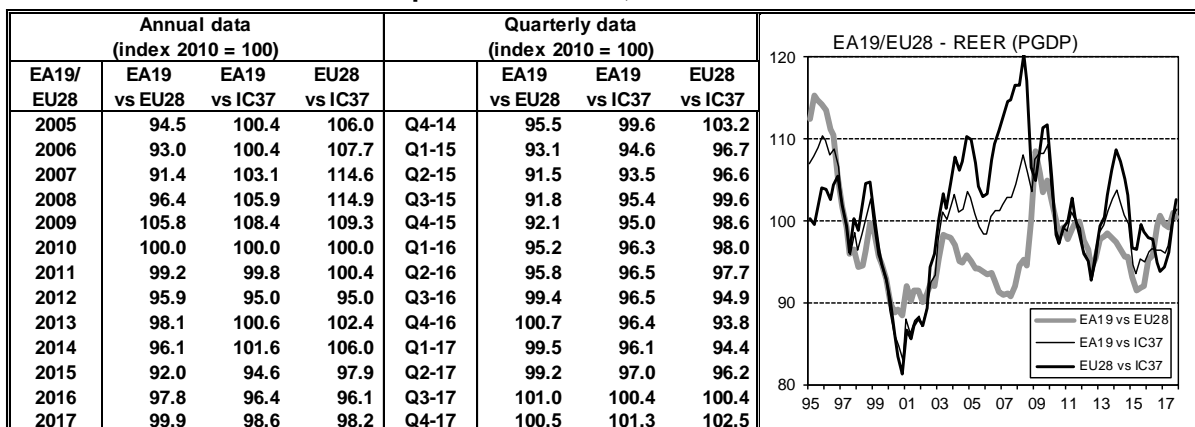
| Annual data (index 2010 = 100) | | | | Quarterly data (index 2010 = 100) | | | |
|---|---|---|---|---|---|---|---|
| EA19/ EU28 | EA19 vs EU28 | EA19 vs IC37 | EU28 vs IC37 | | EA19 vs EU28 | EA19 vs IC37 | EU28 vs IC37 |
| 2005 | 94.5 | 100.4 | 106.0 | Q4-14 | 95.5 | 99.6 | 103.2 |
| 2006 | 93.0 | 100.4 | 107.7 | Q1-15 | 93.1 | 94.6 | 96.7 |
| 2007 | 91.4 | 103.1 | 114.6 | Q2-15 | 91.5 | 93.5 | 96.6 |
| 2008 | 96.4 | 105.9 | 114.9 | Q3-15 | 91.8 | 95.4 | 99.6 |
| 2009 | 105.8 | 108.4 | 109.3 | Q4-15 | 92.1 | 95.0 | 98.6 |
| 2010 | 100.0 | 100.0 | 100.0 | Q1-16 | 95.2 | 96.3 | 98.0 |
| 2011 | 99.2 | 99.8 | 100.4 | Q2-16 | 95.8 | 96.5 | 97.7 |
| 2012 | 95.9 | 95.0 | 95.0 | Q3-16 | 99.4 | 96.5 | 94.9 |
| 2013 | 98.1 | 100.6 | 102.4 | Q4-16 | 100.7 | 96.4 | 93.8 |
| 2014 | 96.1 | 101.6 | 106.0 | Q1-17 | 99.5 | 96.1 | 94.4 |
| 2015 | 92.0 | 94.6 | 97.9 | Q2-17 | 99.2 | 97.0 | 96.2 |
| 2016 | 97.8 | 96.4 | 96.1 | Q3-17 | 101.0 | 100.4 | 100.4 |
| 2017 | 99.9 | 98.6 | 98.2 | Q4-17 | 100.5 | 101.3 | 102.5 |

EA19/EU28 - REER (PGDP)

120
110
100
90
80

95 97 99 01 03 05 07 09 11 13 15 17

EA19 vs EU28
EA19 vs IC37
EU28 vs IC37